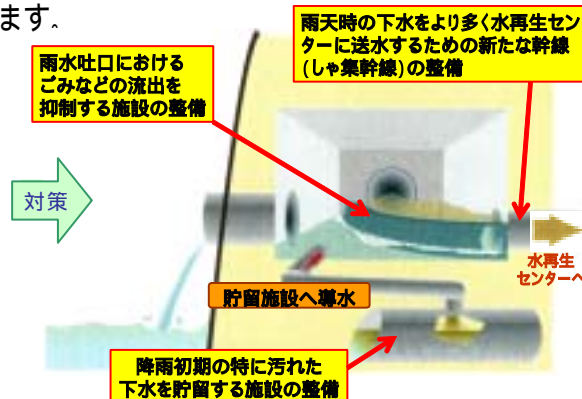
ます。

雨天時の下水をより多く水再生センターに送水するための新たな幹線(しゃ集幹線)の整備

雨水吐口におけるごみなどの流出を抑制する施設の整備

対策

水再生センターへ

貯留施設へ導水

降雨初期の特に汚れた下水を貯留する施設の整備